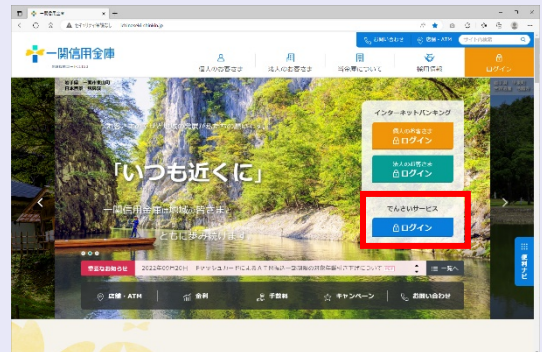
一関信用金庫

お問い合わせ
店舗・ATM
サイト内検索

個人のお客さま
法人のお客さま
当金庫について
採用情報
ログイン

「いつも近くに」

一関信用金庫は地域の皆さまと
ともに歩み続けます

インターネットバンキング
個人のお客さま
ログイン
法人のお客さま
ログイン

でんさいサービス
ログイン

重要なお知らせ
2022年09月30日
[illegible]
一覧へ

店舗・ATM
金利
手数料
キャンペーン
お問い合わせ

便利ナビ